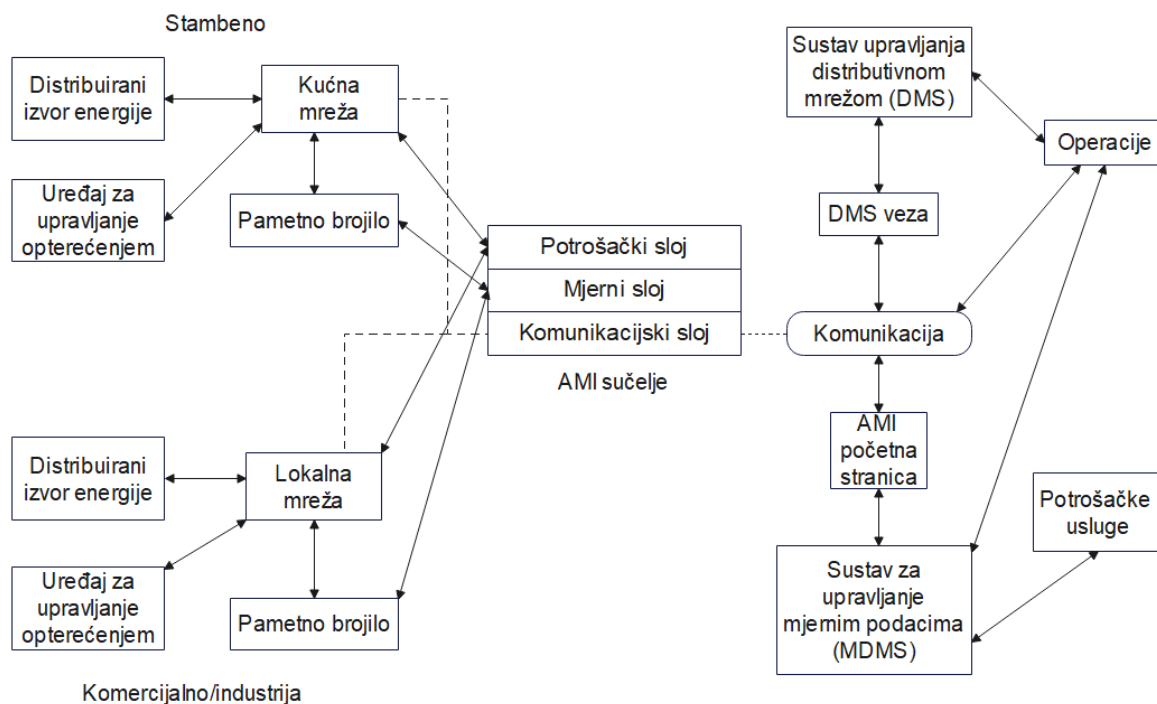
Stambeno

Distribuirani izvor energije

Kućna mreža

Uređaj za upravljanje opterećenjem

Pametno brojilo

Potrošački sloj

Mjerni sloj

Komunikacijski sloj

AMI sučelje

Distribuirani izvor energije

Lokalna mreža

Uređaj za upravljanje opterećenjem

Pametno brojilo

Komercijalno/industrija

Sustav upravljanja distributivnom mrežom (DMS)

Operacije

DMS veza

Komunikacija

AMI početna stranica

Potrošačke usluge

Sustav za upravljanje mjernim podacima (MDMS)